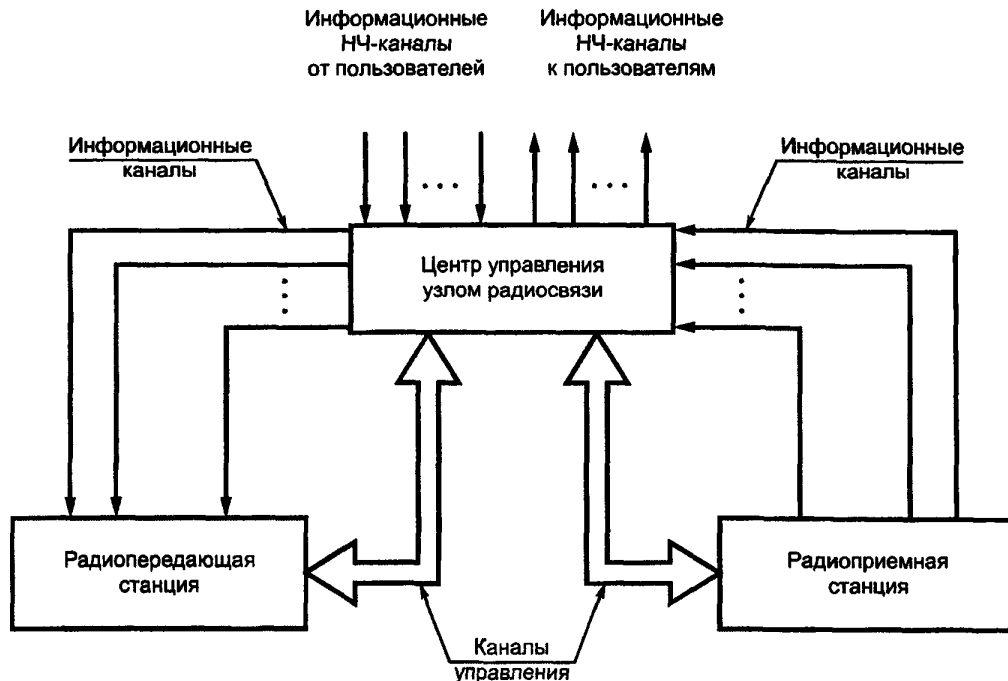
Информационные НЧ-каналы от пользователей

Информационные НЧ-каналы к пользователям

Информационные каналы

Информационные каналы

Центр управления узлом радиосвязи

Радиопередающая станция

Радиоприемная станция

Каналы управления